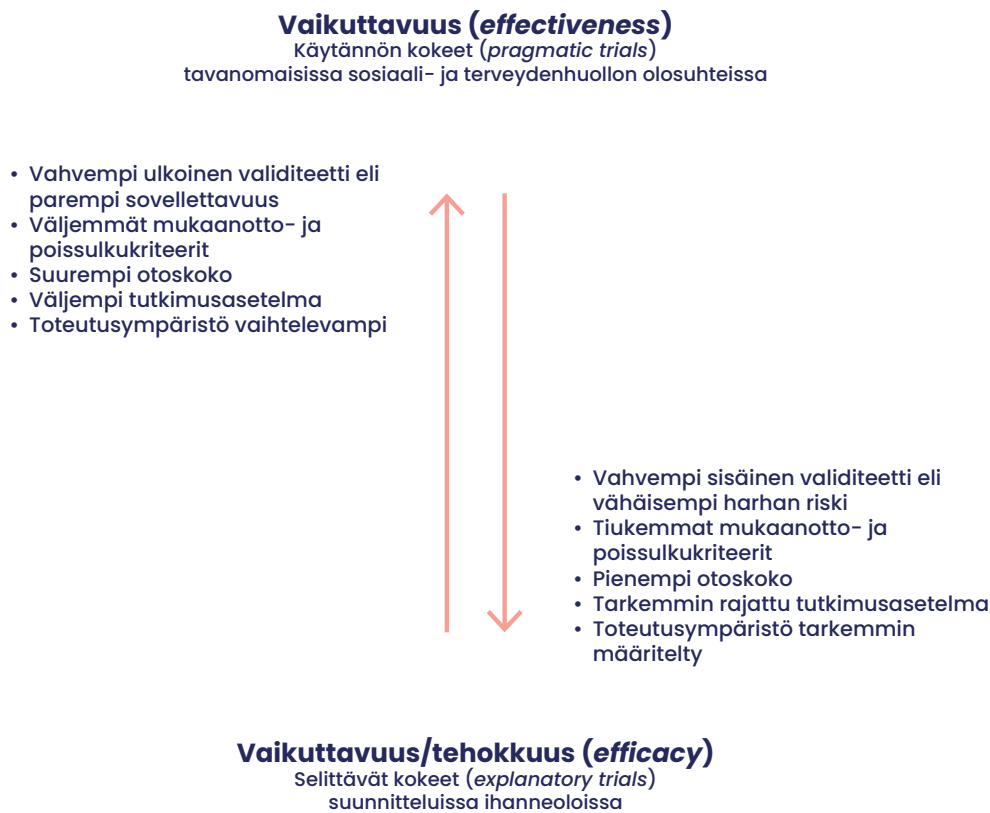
**Vaikuttavuus (*effectiveness*)**
Käytännön kokeet (*pragmatic trials*)
tavanomaisissa sosiaali- ja terveydenhuollon olosuhteissa

- Vahvempi ulkoinen validiteetti eli parempi sovellettavuus
- Väljemmät mukaanotto- ja poissulkukriteerit
- Suurempi otoskoko
- Väljempi tutkimusasetelma
- Toteutusympäristö vaihtelevampi

- Vahvempi sisäinen validiteetti eli vähäisempi harhan riski
- Tiukemmat mukaanotto- ja poissulkukriteerit
- Pienempi otoskoko
- Tarkemmin rajattu tutkimusasetelma
- Toteutusympäristö tarkemmin määritelty

**Vaikuttavuus/tehokkuus (*efficacy*)**
Selittävät kokeet (*explanatory trials*)
suunnitteluissa ihanneoloissa